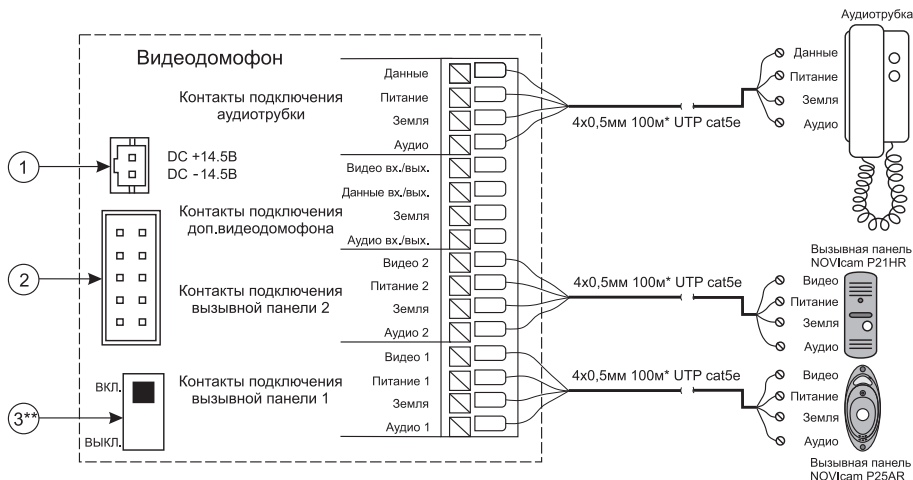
Видеодомофон

Контакты подключения аудиотрубки

Данные
Питание
Земля
Аудио

Видео вх./вых.
Данные вх./вых.
Земля
Аудио вх./вых.

Контакты подключения доп.видеодомофона

1

DC +14.5В
DC -14.5В

2

Контакты подключения вызывной панели 2

Видео 2
Питание 2
Земля
Аудио 2

Контакты подключения вызывной панели 1

Видео 1
Питание 1
Земля
Аудио 1

3**

ВКЛ.
ВЫКЛ.

4x0,5мм 100м* UTP cat5e

4x0,5мм 100м* UTP cat5e

4x0,5мм 100м* UTP cat5e

Аудиотрубка

Данные
Питание
Земля
Аудио

Вызывная панель NOVIcam P21HR

Видео
Питание
Земля
Аудио

Видео
Питание
Земля
Аудио

Вызывная панель NOVIcam P25AR